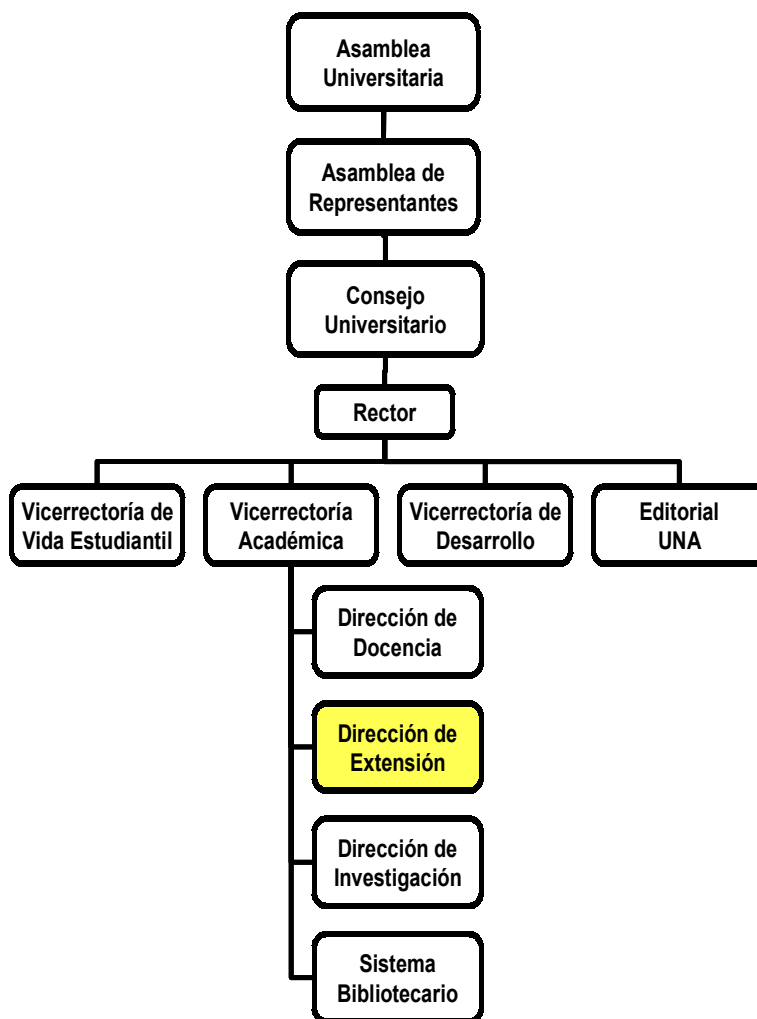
Asamblea Universitaria

Asamblea de Representantes

Consejo Universitario

Rector

Vicerrectoría de Vida Estudiantil

Vicerrectoría Académica

Vicerrectoría de Desarrollo

Editorial UNA

Dirección de Docencia

Dirección de Extensión

Dirección de Investigación

Sistema Bibliotecario